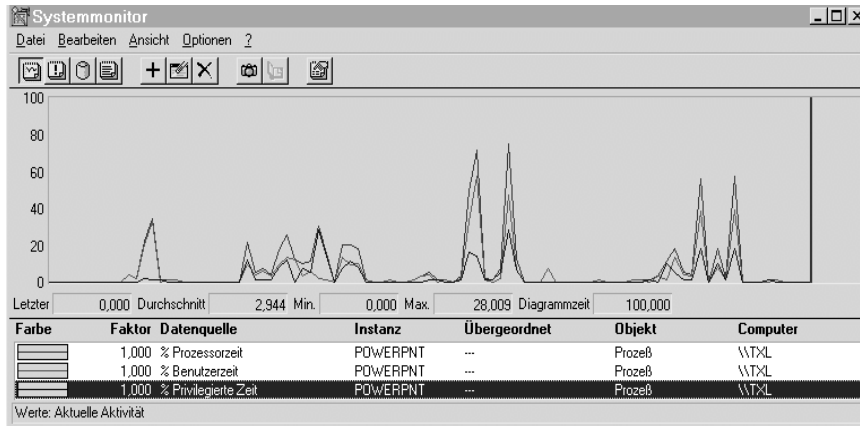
Systemmonitor

Datei Bearbeiten Ansicht Optionen ?

100
80
60
40
20
0

Letzter 0,000 Durchschnitt 2,944 Min. 0,000 Max. 28,009 Diagrammzeit 100,000

| Farbe | Faktor | Datenquelle | Instanz | Übergeordnet | Objekt | Computer |
|---|---|---|---|---|---|---|
| | 1,000 | % Prozessorzeit | POWERPNT | --- | Prozeß | \\TXL |
| | 1,000 | % Benutzerzeit | POWERPNT | --- | Prozeß | \\TXL |
| | 1,000 | % Privilegierte Zeit | POWERPNT | --- | Prozeß | \\TXL |

Werte: Aktuelle Aktivität